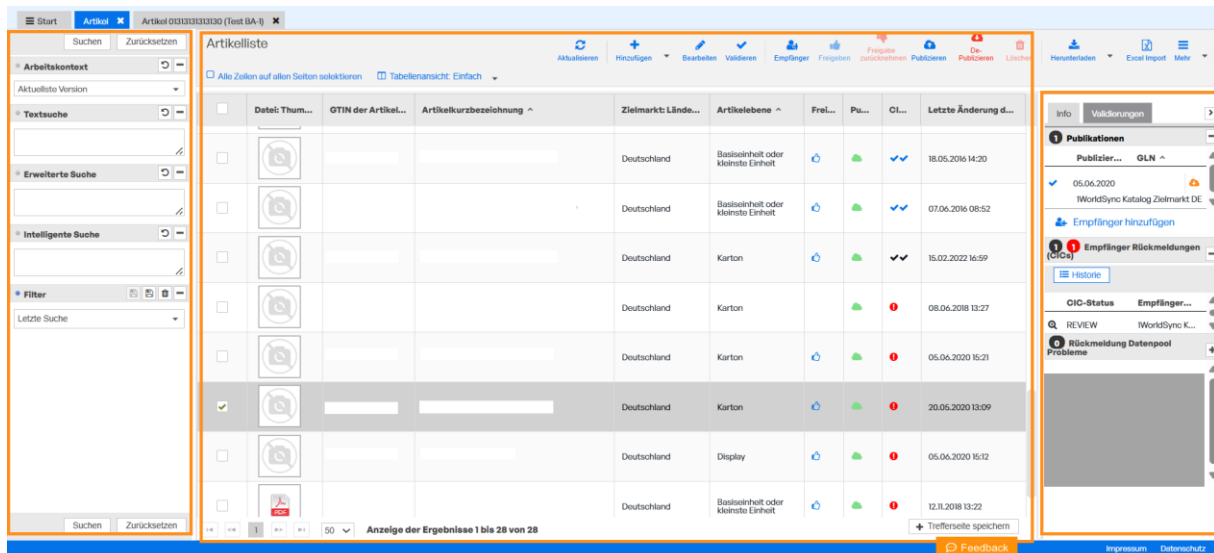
Start | Artikel | Artikel 0131313131313130 (Test BA-I)

Suchen Zurücksetzen

Arbeitskontext
Aktuellste Version

Textsuche

Erweiterte Suche

Intelligente Suche

Filter
Letzte Suche

Suchen Zurücksetzen

Artikelliste

Aktualisieren | Hinzufügen | Bearbeiten | Validieren | Empfänger | Freigeben | Freigabe zurücknehmen | Publizieren | De-Publizieren | Löschen

Alle Zeilen auf allen Seiten selektieren   Tabellenansicht: Einfach

| | Datei: Thum... | GTIN der Artikel... | Artikelkurzbezeichnung ^ | Zielmarkt: Lände... | Artikelebene ^ | Frei... | Pu... | Cl... | Letzte Änderung d... |
|---|---|---|---|---|---|---|---|---|---|
| | | | | Deutschland | Basiseinheit oder kleinste Einheit | | | | 18.05.2016 14:20 |
| | | | | Deutschland | Basiseinheit oder kleinste Einheit | | | | 07.06.2016 08:52 |
| | | | | Deutschland | Karton | | | | 15.02.2022 16:59 |
| | | | | Deutschland | Karton | | | | 08.06.2018 13:27 |
| | | | | Deutschland | Karton | | | | 05.06.2020 15:21 |
| | | | | Deutschland | Karton | | | | 20.05.2020 13:09 |
| | | | | Deutschland | Display | | | | 05.06.2020 16:12 |
| | PDF | | | Deutschland | Basiseinheit oder kleinste Einheit | | | | 12.11.2018 13:22 |

1 | 50 | Anzeige der Ergebnisse 1 bis 28 von 28 | Trefferseite speichern

Herunterladen | Excel Import | Mehr

Info | Validierungen

1 Publikationen
Publizier... GLN ^
05.06.2020
1WorldSync Katalog Zielmarkt DE
Empfänger hinzufügen

1 1 Empfänger Rückmeldungen (CICs)
Historie
CIC-Status Empfänger...
REVIEW 1WorldSync K...

0 Rückmeldung Datenpool Probleme

Feedback

Impressum Datenschutz